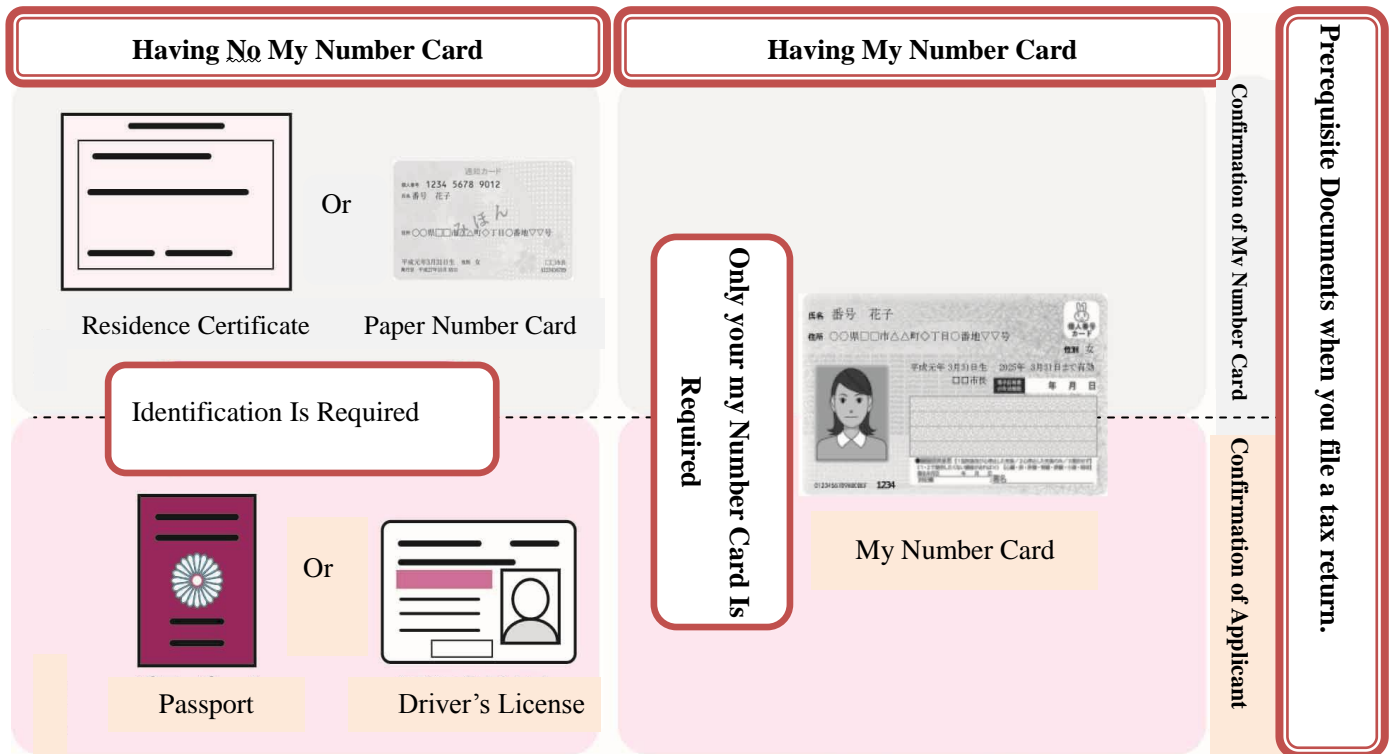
Having No My Number Card

Having My Number Card

Prerequisite Documents when you file a tax return.

Confirmation of My Number Card

Confirmation of Applicant

Or

通知カード
1234 5678 9012
番号 花子
みほん
○○県□□市△△町◇丁目○番地▽▽号
平成元年3月31日生 女

Residence Certificate

Paper Number Card

Only your my Number Card Is Required

氏名 番号 花子
住所 ○○県□□市△△町◇丁目○番地▽▽号
性別 女
平成元年 3月31日生 2025年 3月31日まで有効
□□市長
年 月 日
1234

My Number Card

Identification Is Required

Or

Passport

Driver's License